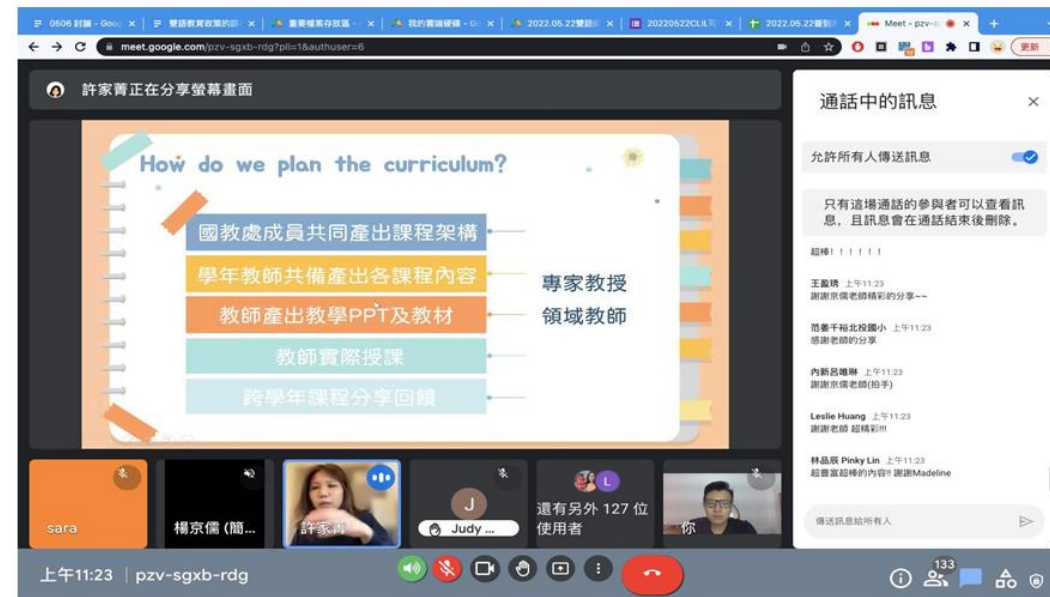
0606 封面 - Goo | 雙語教育政策的 | 重要檔案存放區 - | 我的雲端硬碟 - Go | 2022.05.22雙語 | 20220522CLIL可 | 2022.05.22雙語 | Meet - pzv-

meet.google.com/pzv-sgxb-rdg?pli=1&authuser=6

更新

許家菁正在分享螢幕畫面

How do we plan the curriculum?

國教處成員共同產出課程架構

學年教師共備產出各課程內容

教師產出教學PPT及教材

教師實際授課

跨學年課程分享回饋

專家教授

領域教師

通話中的訊息

允許所有人傳送訊息

只有這場通話的參與者可以查看訊息，且訊息會在通話結束後刪除。

超棒!!!!!!

王盈琇 上午11:23
謝謝京儒老師精彩的分享~~

范姜千裕北投國小 上午11:23
感謝老師的分享

內新呂唯琳 上午11:23
謝謝京儒老師(拍手)

Leslie Huang 上午11:23
謝謝老師 超精彩!!!

林品辰 Pinky Lin 上午11:23
超豐富超棒的內容!! 謝謝Madeline

傳送訊息給所有人

sara

楊京儒 (簡...

許家菁

Judy ...

還有另外 127 位使用者

你

上午11:23 | pzv-sgxb-rdg

133